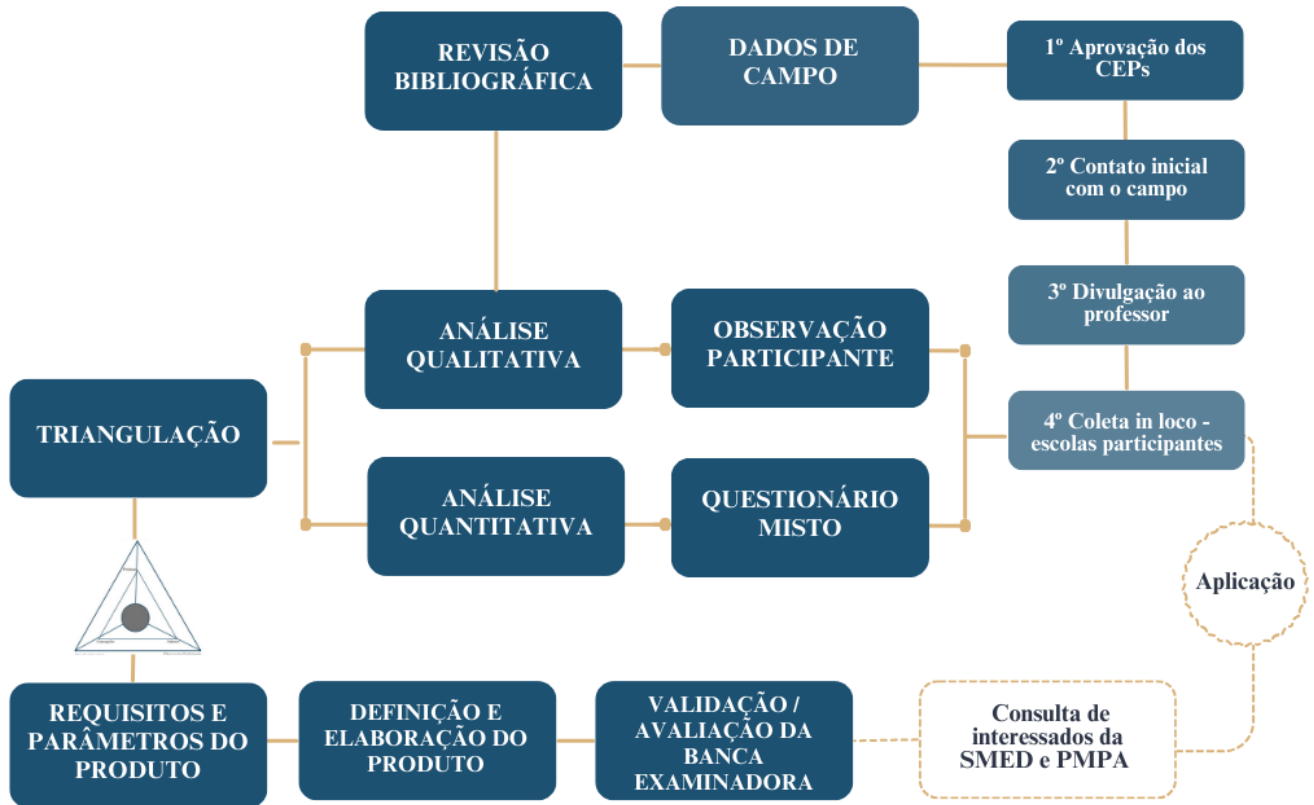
REVISÃO BIBLIOGRÁFICA

DADOS DE CAMPO

1º Aprovação dos CEPs

2º Contato inicial com o campo

3º Divulgação ao professor

4º Coleta in loco - escolas participantes

ANÁLISE QUALITATIVA

OBSERVAÇÃO PARTICIPANTE

TRIANGULAÇÃO

ANÁLISE QUANTITATIVA

QUESTIONÁRIO MISTO

Aplicação

REQUISITOS E PARÂMETROS DO PRODUTO

DEFINIÇÃO E ELABORAÇÃO DO PRODUTO

VALIDAÇÃO / AVALIAÇÃO DA BANCA EXAMINADORA

Consulta de interessados da SMED e PMPA